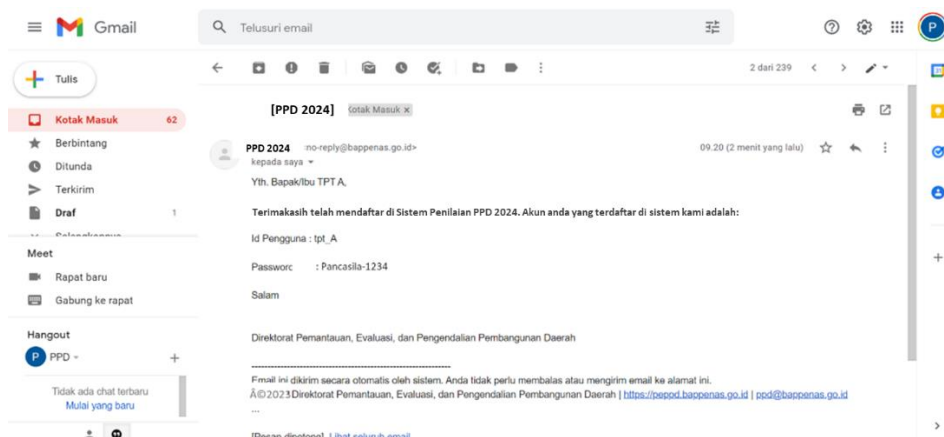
Gmail

Telusuri email

Tulis

Kotak Masuk 62
Berbintang
Ditunda
Terkirim
Draf 1

Meet
Rapat baru
Gabung ke rapat

Hangout
PPD

Tidak ada chat terbaru
Mulai yang baru

2 dari 239

[PPD 2024] Kotak Masuk ×

PPD 2024 no-reply@bappenas.go.id>
kepada saya

09.20 (2 menit yang lalu)

Yth. Bapak/Ibu TPT A,

Terimakasih telah mendaftar di Sistem Penilaian PPD 2024. Akun anda yang terdaftar di sistem kami adalah:

Id Pengguna : tpt_A

Passworc : Pancasila-1234

Salam

Direktorat Pemantauan, Evaluasi, dan Pengendalian Pembangunan Daerah

Email ini dikirim secara otomatis oleh sistem. Anda tidak perlu membalas atau mengirim email ke alamat ini.
Â©2023 Direktorat Pemantauan, Evaluasi, dan Pengendalian Pembangunan Daerah | https://peppd.bappenas.go.id | ppd@bappenas.go.id
...

[Pesan dipotong] Lihat seluruh email